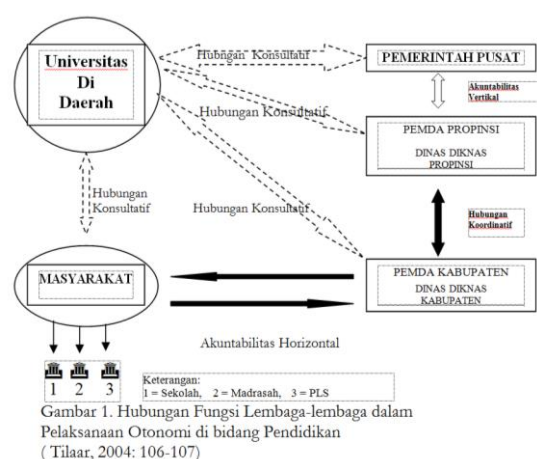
Universitas Di Daerah

Hubungan Konsultatif

PEMERINTAH PUSAT

Akuntabilitas Vertikal

Hubungan Konsultatif

PEMDA PROPINSI

DINAS DIKNAS PROPINSI

Hubungan Konsultatif

Hubungan Konsultatif

Hubungan Koordinatif

MASYARAKAT

PEMDA KABUPATEN

DINAS DIKNAS KABUPATEN

Akuntabilitas Horizontal

1 2 3

Keterangan:
1 = Sekolah, 2 = Madrasah, 3 = PLS

Gambar 1. Hubungan Fungsi Lembaga-lembaga dalam Pelaksanaan Otonomi di bidang Pendidikan
( Tilaar, 2004: 106-107)